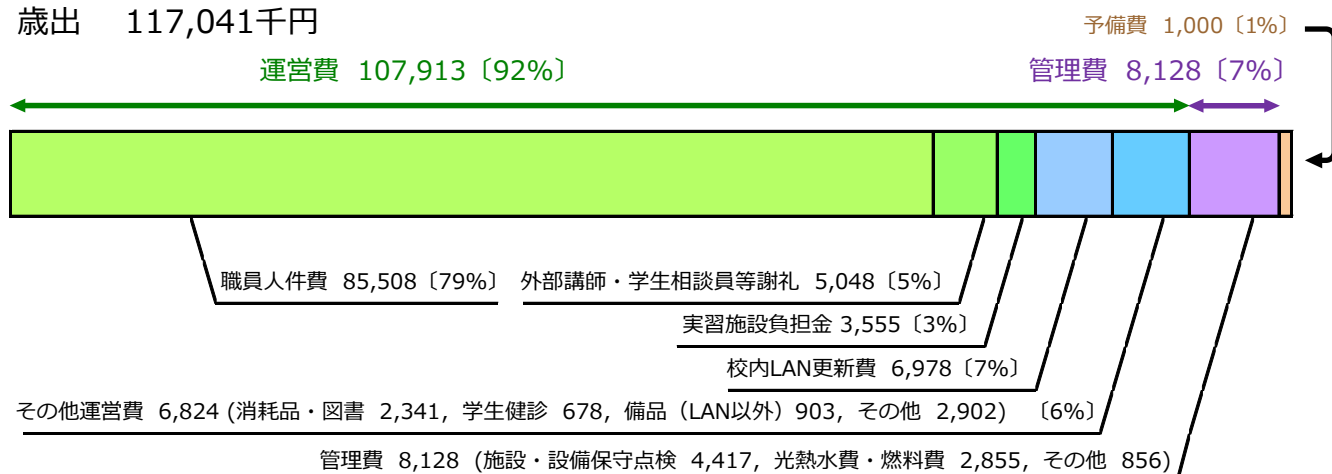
歳出　117,041千円

予備費 1,000〔1%〕

運営費 107,913〔92%〕

管理費 8,128〔7%〕

職員人件費 85,508〔79%〕

外部講師・学生相談員等謝礼 5,048〔5%〕

実習施設負担金 3,555〔3%〕

校内LAN更新費 6,978〔7%〕

その他運営費 6,824 (消耗品・図書 2,341, 学生健診 678, 備品（LAN以外）903, その他 2,902) 〔6%〕

管理費 8,128 (施設・設備保守点検 4,417, 光熱水費・燃料費 2,855, その他 856)